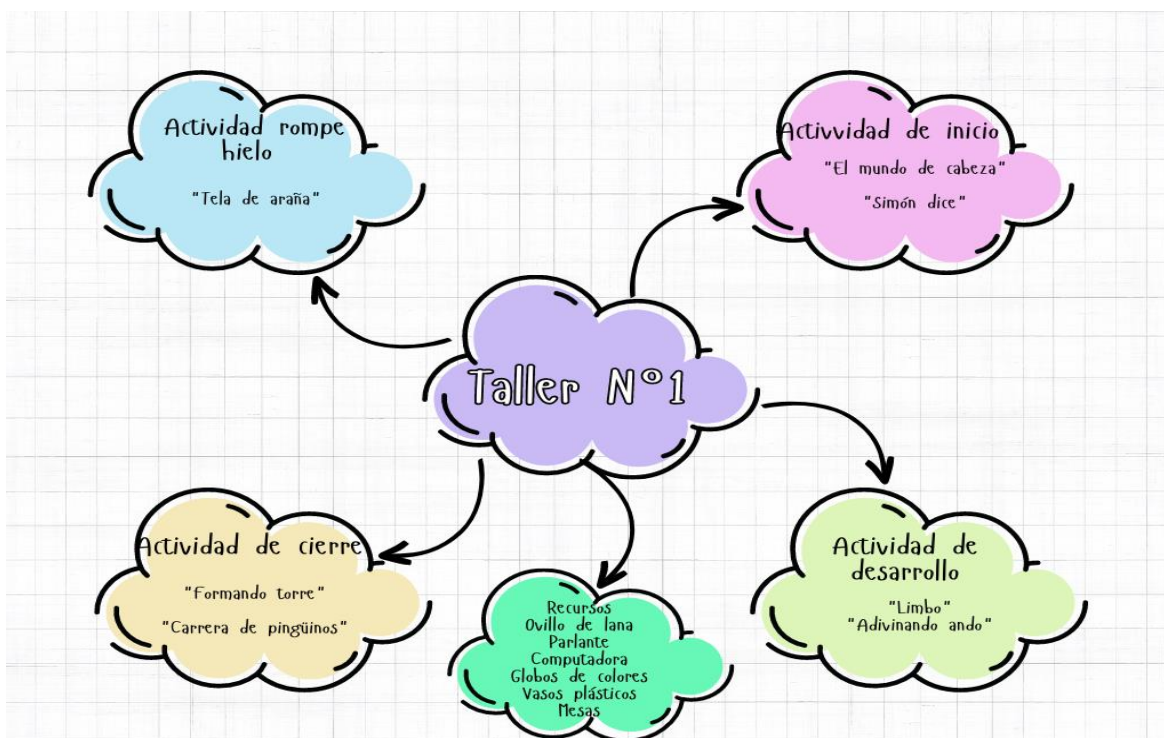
Actividad rompe hielo

"Tela de araña"

Activvidad de inicio

"El mundo de cabeza"

"Simón dice"

Taller N°1

Actividad de cierre

"Formando torre"

"Carrera de pingüinos"

Recursos
Ovillo de lana
Parlante
Computadora
Globos de colores
Vasos plásticos
Mesas

Actividad de desarrollo

"Limbo"
"Adivinando ando"